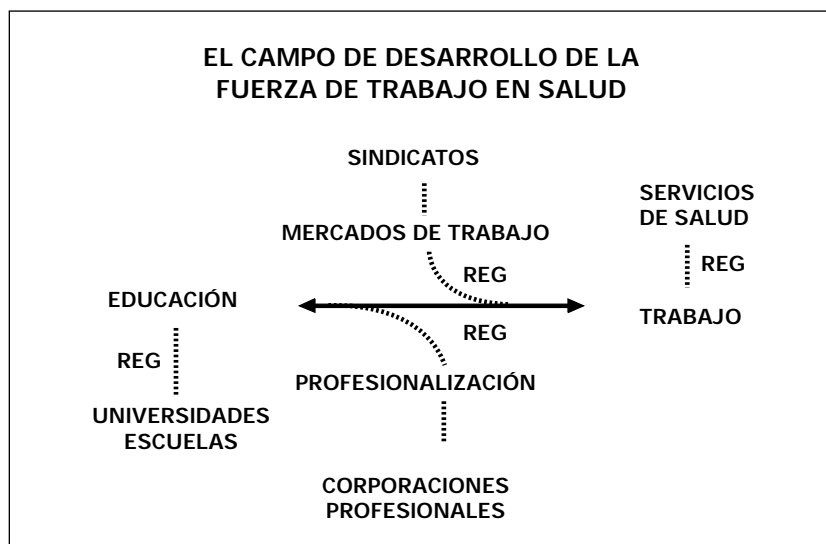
EL CAMPO DE DESARROLLO DE LA FUERZA DE TRABAJO EN SALUD

SINDICATOS

MERCADOS DE TRABAJO

SERVICIOS DE SALUD

REG

REG

EDUCACIÓN

TRABAJO

REG

REG

PROFESIONALIZACIÓN

UNIVERSIDADES ESCUELAS

CORPORACIONES PROFESIONALES